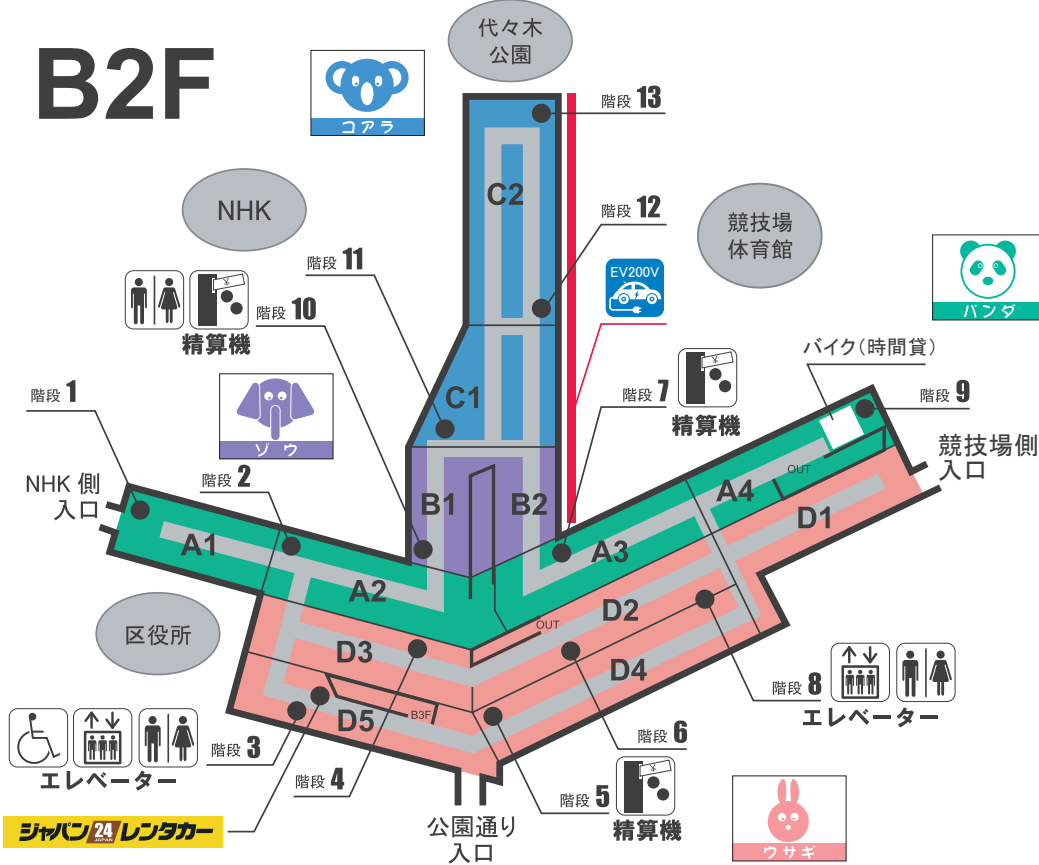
B2F

代々木公園

コアラ

階段 13

C2

階段 12

NHK

競技場体育館

パンダ

EV200V

階段 11

階段 10

精算機

バイク(時間貸)

階段 7

精算機

階段 9

ソウ

C1

階段 1

NHK 側入口

階段 2

B1

B2

OUT

A4

競技場側入口

D1

A1

A2

A3

D2

OUT

区役所

D3

D4

B3F

D5

階段 8

エレベーター

階段 3

エレベーター

階段 6

階段 4

階段 5

精算機

ウサギ

ジャパン 24 JAPAN レンタカー

公園通り入口